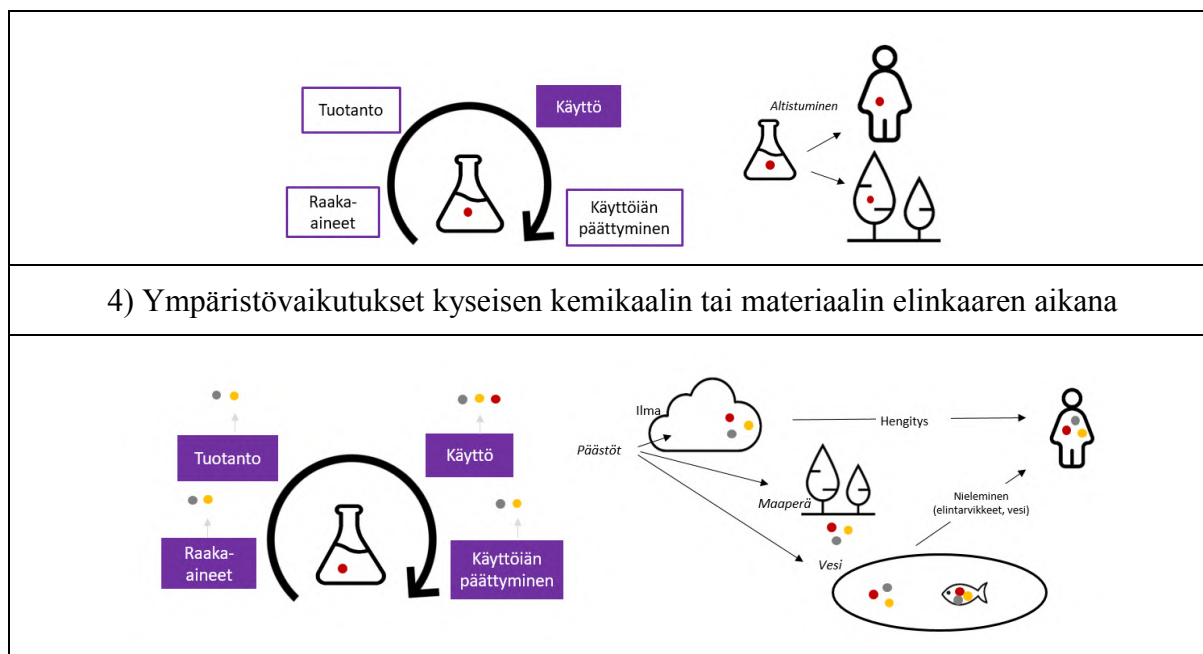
Tuotanto

Käyttö

Raaka-aineet

Käyttöiän päättyminen

Altistuminen

4) Ympäristövaikutukset kyseisen kemikaalin tai materiaalin elinkaaren aikana

Tuotanto

Käyttö

Raaka-aineet

Käyttöiän päättyminen

Ilma

Päästöt

Hengitys

Maaperä

Nieleminen (elintarvikkeet, vesi)

Vesi